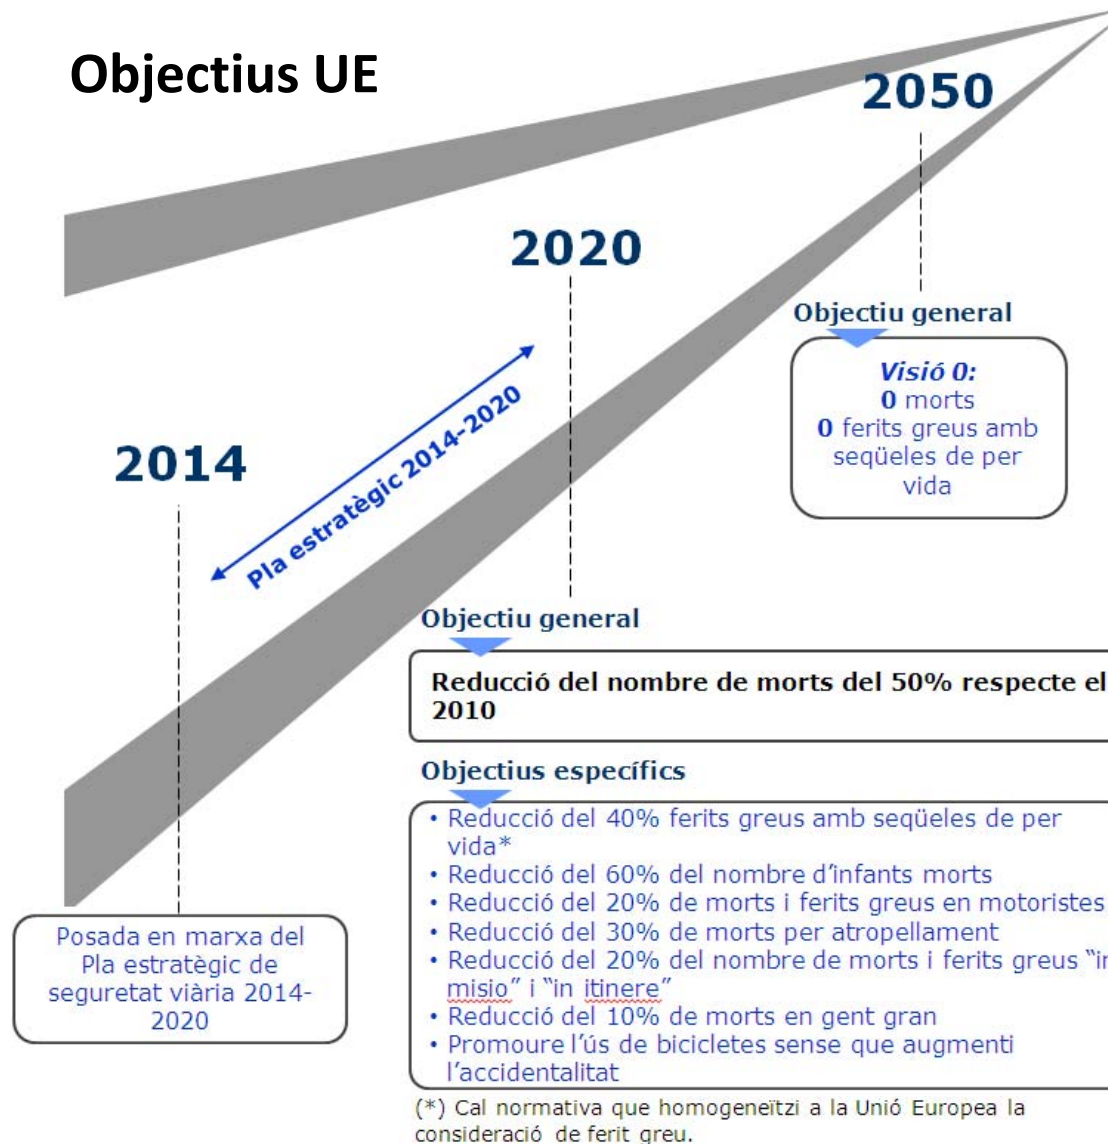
Objectius UE

2050

Objectiu general

Visió 0:
0 morts
0 ferits greus amb seqüeles de per vida

2020

Pla estratègic 2014-2020

2014

Objectiu general

Reducció del nombre de morts del 50% respecte el 2010

Objectius específics

• Reducció del 40% ferits greus amb seqüeles de per vida*
• Reducció del 60% del nombre d'infants morts
• Reducció del 20% de morts i ferits greus en motoristes
• Reducció del 30% de morts per atropellament
• Reducció del 20% del nombre de morts i ferits greus "i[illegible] misio" i "in itinere"
• Reducció del 10% de morts en gent gran
• Promoure l'ús de bicicletes sense que augmenti l'accidentalitat

Posada en marxa del Pla estratègic de seguretat viària 2014-2020

(*) Cal normativa que homogeneïtzi a la Unió Europea la consideració de ferit greu.